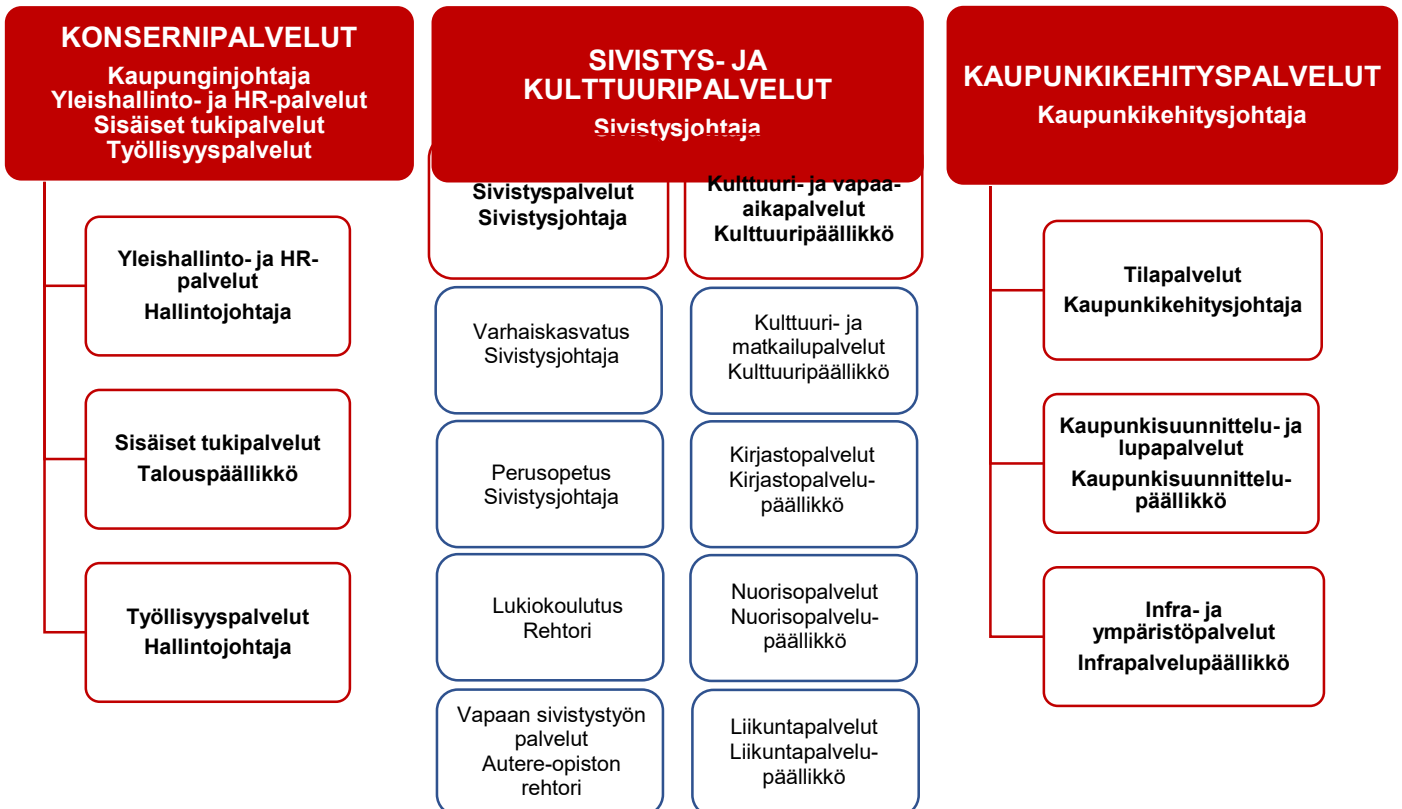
KONSERNIPALVELUT
Kaupunginjohtaja
Yleishallinto- ja HR-palvelut
Sisäiset tukipalvelut
Työllisyyspalvelut

Yleishallinto- ja HR-palvelut
Hallintojohtaja

Sisäiset tukipalvelut
Talouspäällikkö

Työllisyyspalvelut
Hallintojohtaja

SIVISTYS- JA KULTTUURIPALVELUT
Sivistysjohtaja

Sivistyspalvelut
Sivistysjohtaja

Varhaiskasvatus
Sivistysjohtaja

Perusopetus
Sivistysjohtaja

Lukiokoulutus
Rehtori

Vapaan sivistystyön palvelut
Autere-opiston rehtori

Kulttuuri- ja vapaa-aikapalvelut
Kulttuuripäällikkö

Kulttuuri- ja matkailupalvelut
Kulttuuripäällikkö

Kirjastopalvelut
Kirjastopalvelupäällikkö

Nuorisopalvelut
Nuorisopalvelupäällikkö

Liikuntapalvelut
Liikuntapalvelupäällikkö

KAUPUNKIKEHITYSPALVELUT
Kaupunkikehitysjohtaja

Tilapalvelut
Kaupunkikehitysjohtaja

Kaupunkisuunnittelu- ja lupapalvelut
Kaupunkisuunnittelupäällikkö

Infra- ja ympäristöpalvelut
Infrapalvelupäällikkö